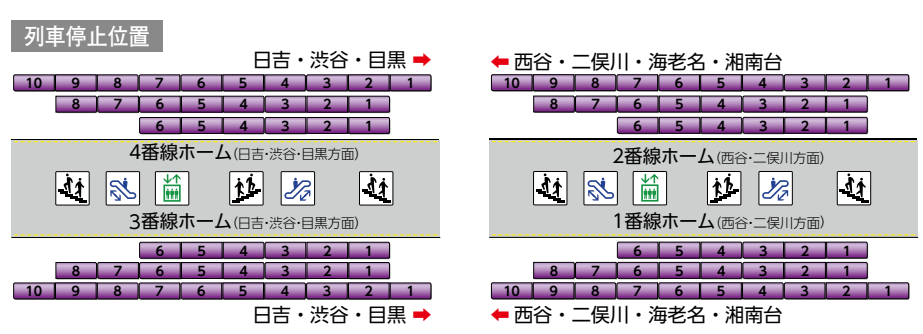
列車停止位置

日吉・渋谷・目黒

| 10 | 9 | 8 | 7 | 6 | 5 | 4 | 3 | 2 | 1 |
|---|---|---|---|---|---|---|---|---|---|
| | 8 | 7 | 6 | 5 | 4 | 3 | 2 | 1 | |
| | | | 6 | 5 | 4 | 3 | 2 | 1 | |

4番線ホーム(日吉・渋谷・目黒方面)

3番線ホーム(日吉・渋谷・目黒方面)

| | | | 6 | 5 | 4 | 3 | 2 | 1 | |
|---|---|---|---|---|---|---|---|---|---|
| | 8 | 7 | 6 | 5 | 4 | 3 | 2 | 1 | |
| 10 | 9 | 8 | 7 | 6 | 5 | 4 | 3 | 2 | 1 |

日吉・渋谷・目黒

西谷・二俣川・海老名・湘南台

| 10 | 9 | 8 | 7 | 6 | 5 | 4 | 3 | 2 | 1 |
|---|---|---|---|---|---|---|---|---|---|
| | 8 | 7 | 6 | 5 | 4 | 3 | 2 | 1 | |
| | | | 6 | 5 | 4 | 3 | 2 | 1 | |

2番線ホーム(西谷・二俣川方面)

1番線ホーム(西谷・二俣川方面)

| | | | 6 | 5 | 4 | 3 | 2 | 1 | |
|---|---|---|---|---|---|---|---|---|---|
| | 8 | 7 | 6 | 5 | 4 | 3 | 2 | 1 | |
| 10 | 9 | 8 | 7 | 6 | 5 | 4 | 3 | 2 | 1 |

西谷・二俣川・海老名・湘南台